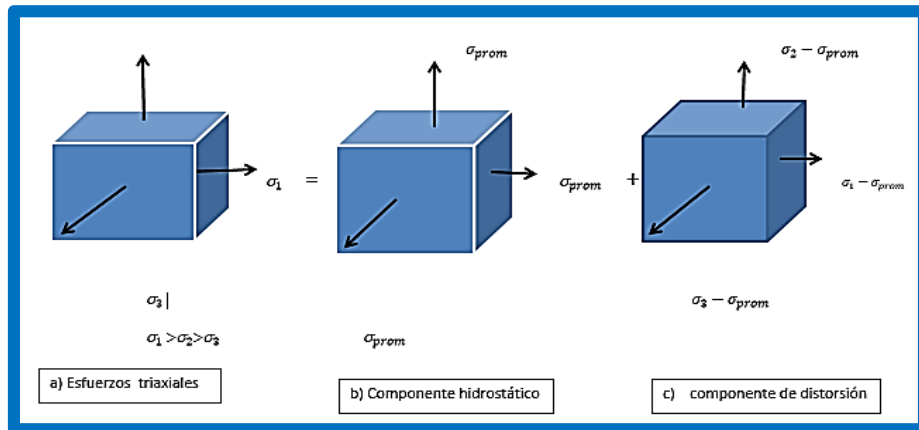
$\sigma_{prom}$

$\sigma_2 - \sigma_{prom}$

$\sigma_1$ =

$\sigma_{prom}$ +

$\sigma_1 - \sigma_{prom}$

$\sigma_3$ |

$\sigma_3 - \sigma_{prom}$

$\sigma_1 > \sigma_2 > \sigma_3$

$\sigma_{prom}$

a) Esfuerzos triaxiales

b) Componente hidrostático

c) componente de distorsión